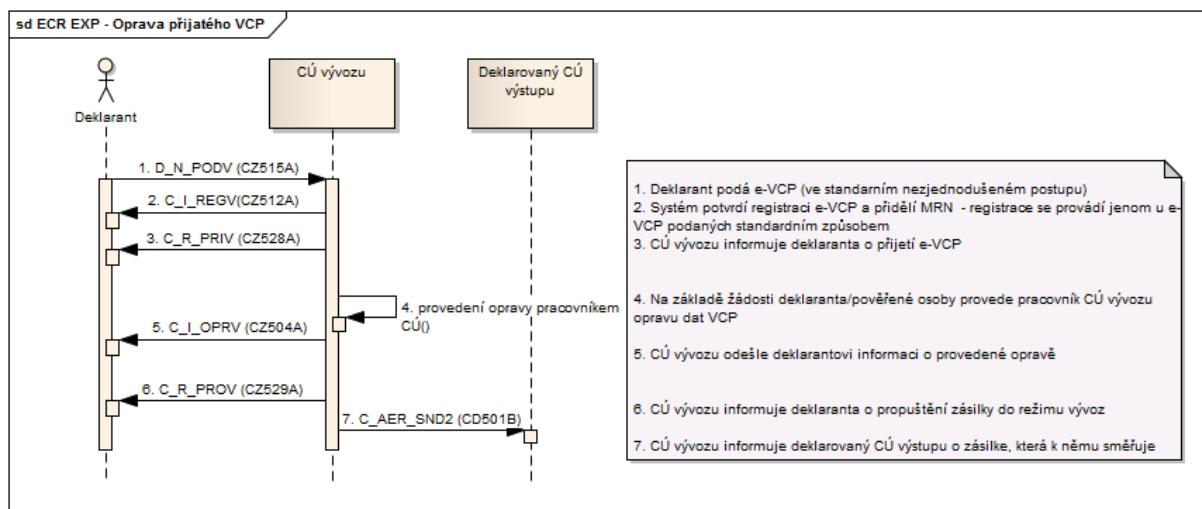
sd ECR EXP - Oprava přijatého VCP

Deklarant

CÚ vývozu

Deklarovaný CÚ výstupu

1. D_N_PODV (CZ515A)

2. C_I_REGV(CZ512A)

3. C_R_PRIV (CZ528A)

4. provedení opravy pracovníkem CÚ()

5. C_I_OPRV (CZ504A)

6. C_R_PROV (CZ529A)

7. C_AER_SND2 (CD501B)

1. Deklarant podá e-VCP (ve standarním nezjednodušeném postupu)
2. Systém potvrdí registraci e-VCP a přidělí MRN - registrace se provádí jenom u e-VCP podaných standardním způsobem
3. CÚ vývozu informuje deklaranta o přijetí e-VCP

4. Na základě žádosti deklaranta/pověřené osoby provede pracovník CÚ vývozu opravu dat VCP

5. CÚ vývozu odešle deklarantovi informaci o provedené opravě

6. CÚ vývozu informuje deklaranta o propuštění zásilky do režimu vývoz

7. CÚ vývozu informuje deklarovaný CÚ výstupu o zásilce, která k němu směřuje